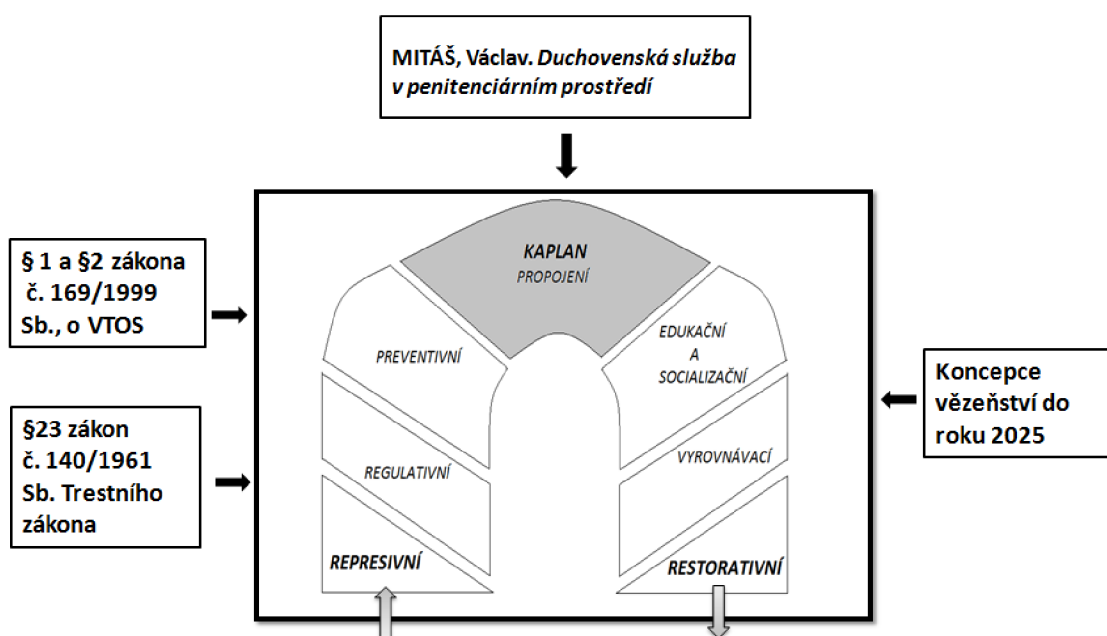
MITÁŠ, Václav. *Duchovenská služba v penitenciárním prostředí*

§ 1 a §2 zákona č. 169/1999 Sb., o VTOS

§23 zákon č. 140/1961 Sb. Trestního zákona

KAPLAN
PROPOJENÍ

PREVENTIVNÍ

EDUKAČNÍ A SOCIALIZAČNÍ

REGULATIVNÍ

VYROVNÁVACÍ

REPRESIVNÍ

RESTORATIVNÍ

Koncepce vězeňství do roku 2025